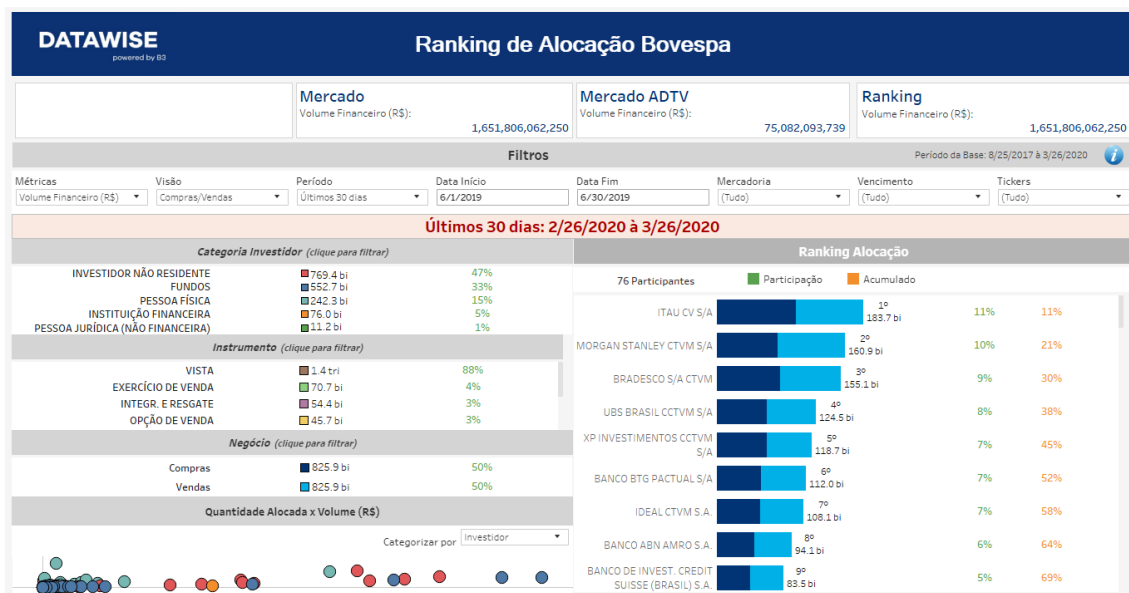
DATAWISE
powered by B3

Ranking de Alocação Bovespa

Mercado
Volume Financeiro (R$):
1,651,806,062,250

Mercado ADTV
Volume Financeiro (R$):
75,082,093,739

Ranking
Volume Financeiro (R$):
1,651,806,062,250

Filtros

Período da Base: 8/25/2017 à 3/26/2020

| Métricas | Visão | Período | Data Início | Data Fim | Mercadoria | Vencimento | Tickers |
|---|---|---|---|---|---|---|---|
| Volume Financeiro (R$) | Compras/Vendas | Últimos 30 dias | 6/1/2019 | 6/30/2019 | (Tudo) | (Tudo) | (Tudo) |

Últimos 30 dias: 2/26/2020 à 3/26/2020

Categoria Investidor (clique para filtrar)

| | | |
|---|---|---|
| INVESTIDOR NÃO RESIDENTE | 769.4 bi | 47% |
| FUNDOS | 552.7 bi | 33% |
| PESSOA FÍSICA | 242.3 bi | 15% |
| INSTITUIÇÃO FINANCEIRA | 76.0 bi | 5% |
| PESSOA JURÍDICA (NÃO FINANCEIRA) | 11.2 bi | 1% |

Instrumento (clique para filtrar)

| | | |
|---|---|---|
| VISTA | 1.4 tri | 88% |
| EXERCÍCIO DE VENDA | 70.7 bi | 4% |
| INTEGR. E RESGATE | 54.4 bi | 3% |
| OPÇÃO DE VENDA | 45.7 bi | 3% |

Negócio (clique para filtrar)

| | | |
|---|---|---|
| Compras | 825.9 bi | 50% |
| Vendas | 825.9 bi | 50% |

Quantidade Alocada x Volume (R$)

Categorizar por Investidor

Ranking Alocação

76 Participantes Participação Acumulado

| | | | |
|---|---|---|---|
| ITAU CV S/A | 1º 183.7 bi | 11% | 11% |
| MORGAN STANLEY CTVM S/A | 2º 160.9 bi | 10% | 21% |
| BRADESCO S/A CTVM | 3º 155.1 bi | 9% | 30% |
| UBS BRASIL CCTVM S/A | 4º 124.5 bi | 8% | 38% |
| XP INVESTIMENTOS CCTVM S/A | 5º 118.7 bi | 7% | 45% |
| BANCO BTG PACTUAL S/A | 6º 112.0 bi | 7% | 52% |
| IDEAL CTVM S.A. | 7º 108.1 bi | 7% | 58% |
| BANCO ABN AMRO S.A. | 8º 94.1 bi | 6% | 64% |
| BANCO DE INVEST. CREDIT SUISSE (BRASIL) S.A. | 9º 83.5 bi | 5% | 69% |